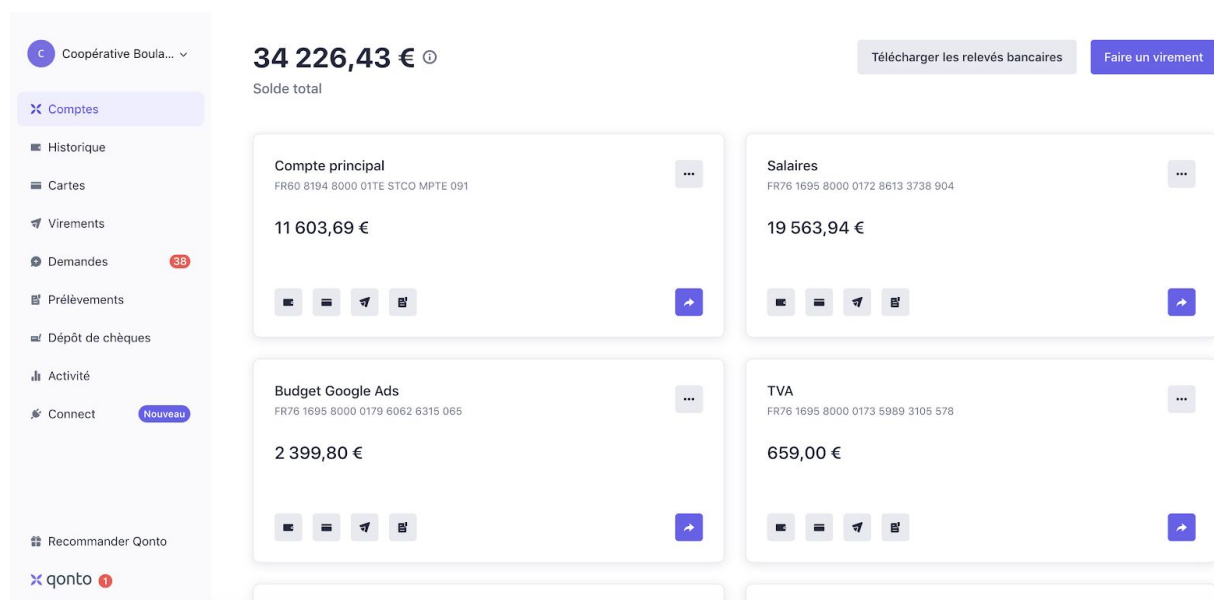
C Coopérative Boula...

Comptes
Historique
Cartes
Virements
Demandes 38
Prélèvements
Dépôt de chèques
Activité
Connect Nouveau

Recommander Qonto
qonto 1

34 226,43 €
Solde total

Télécharger les relevés bancaires
Faire un virement

Compte principal
FR60 8194 8000 01TE STCO MPTE 091
11 603,69 €

Salaires
FR76 1695 8000 0172 8613 3738 904
19 563,94 €

Budget Google Ads
FR76 1695 8000 0179 6062 6315 065
2 399,80 €

TVA
FR76 1695 8000 0173 5989 3105 578
659,00 €